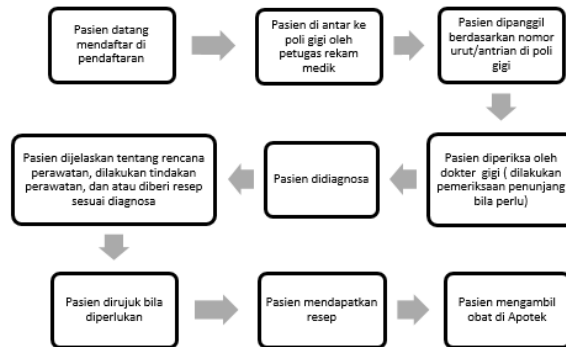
Pasien datang mendaftar di pendaftaran

Pasien di antar ke poli gigi oleh petugas rekam medik

Pasien dipanggil berdasarkan nomor urut/antrian di poli gigi

Pasien diperiksa oleh dokter gigi ( dilakukan pemeriksaan penunjang bila perlu)

Pasien didiagnosa

Pasien dijelaskan tentang rencana perawatan, dilakukan tindakan perawatan, dan atau diberi resep sesuai diagnosa

Pasien dirujuk bila diperlukan

Pasien mendapatkan resep

Pasien mengambil obat di Apotek